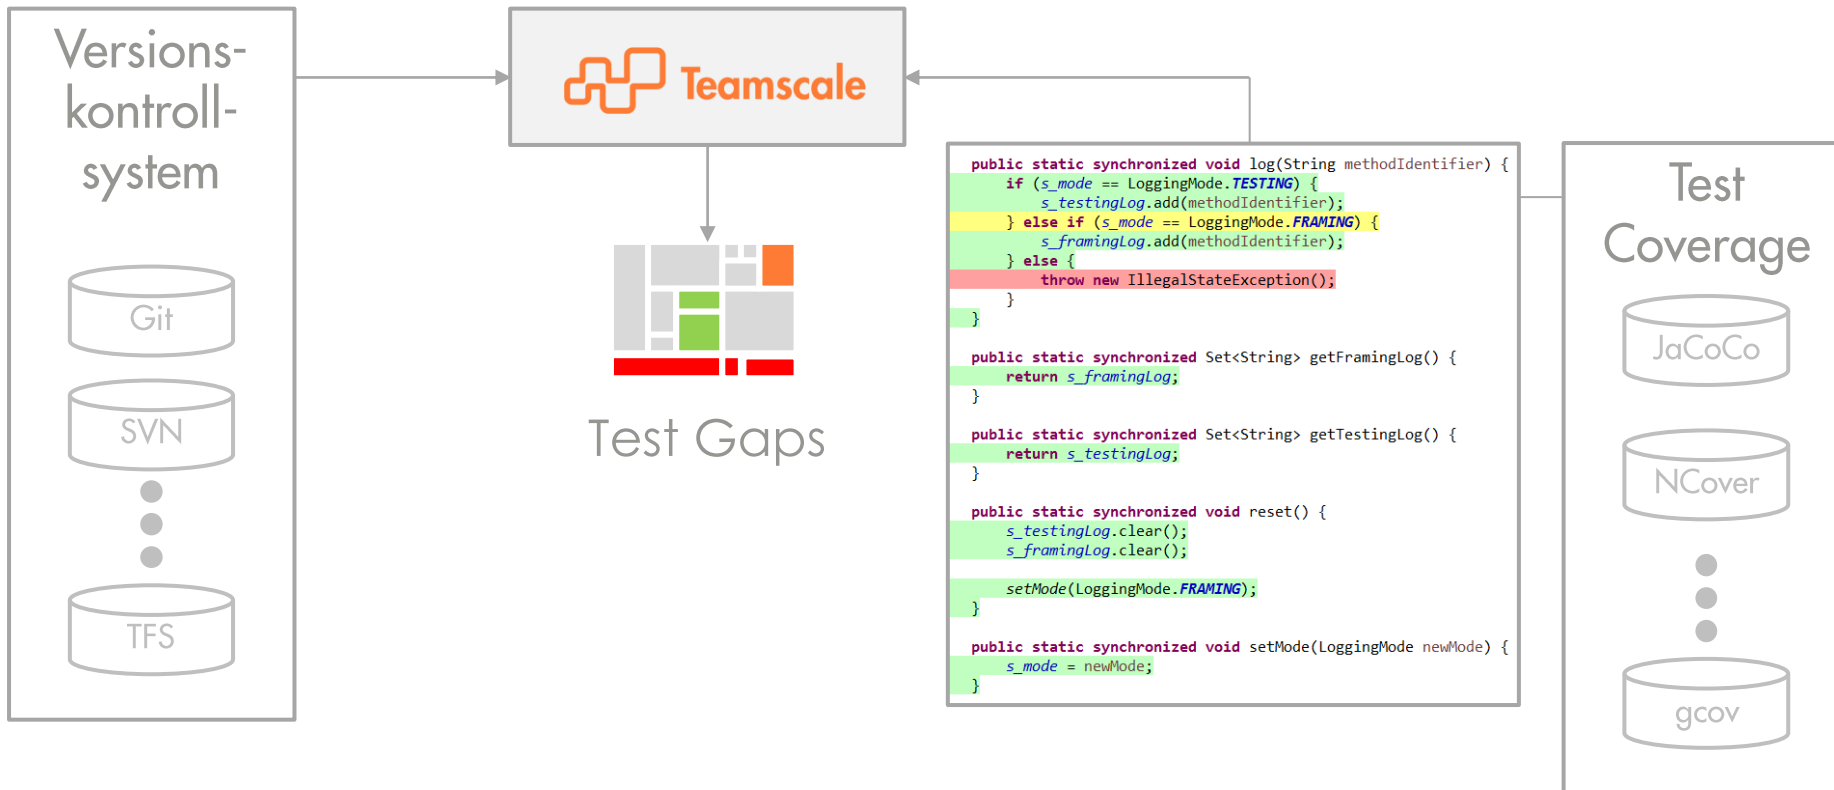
Versions-kontroll-system

Git

SVN

TFS

Teamscale

Test Gaps

public static synchronized void log(String methodIdentifier) {
if (s_mode == LoggingMode.TESTING) {
s_testingLog.add(methodIdentifier);
} else if (s_mode == LoggingMode.FRAMING) {
s_framingLog.add(methodIdentifier);
} else {
throw new IllegalStateException();
}
}

public static synchronized Set<String> getFramingLog() {
return s_framingLog;
}

public static synchronized Set<String> getTestingLog() {
return s_testingLog;
}

public static synchronized void reset() {
s_testingLog.clear();
s_framingLog.clear();

setMode(LoggingMode.FRAMING);
}

public static synchronized void setMode(LoggingMode newMode) {
s_mode = newMode;
}

Test Coverage

JaCoCo

NCover

gcov